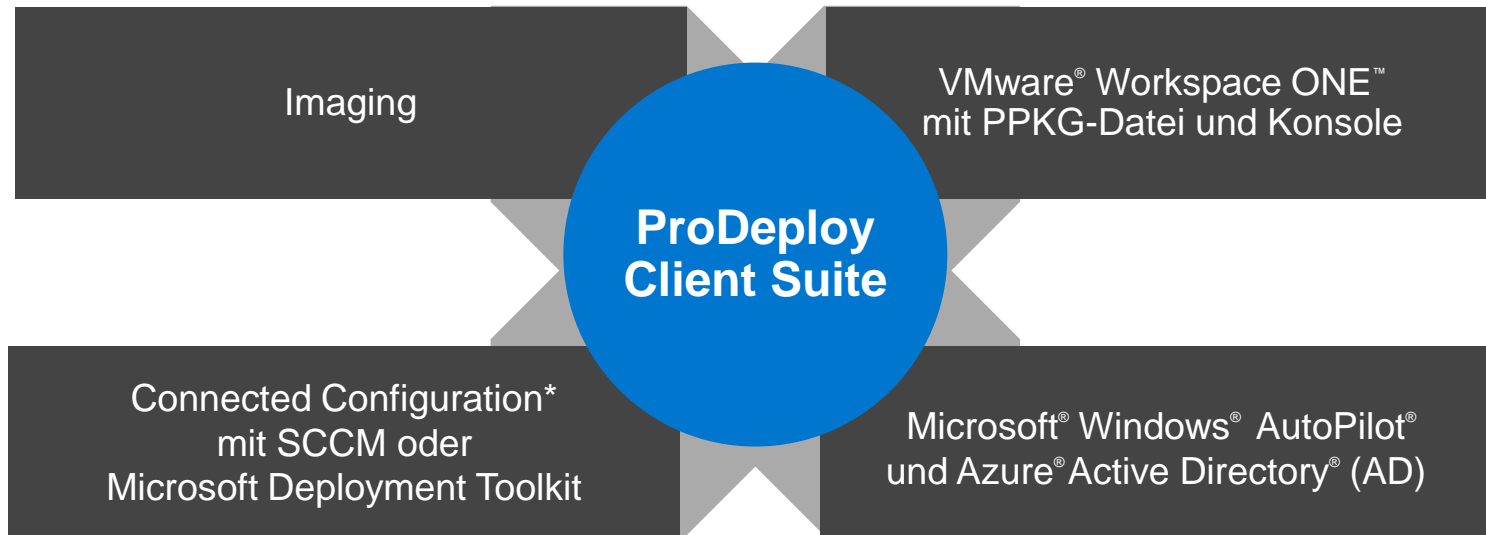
Imaging

VMware® Workspace ONE™ mit PPKG-Datei und Konsole

ProDeploy Client Suite

Connected Configuration* mit SCCM oder Microsoft Deployment Toolkit

Microsoft® Windows® AutoPilot® und Azure® Active Directory® (AD)